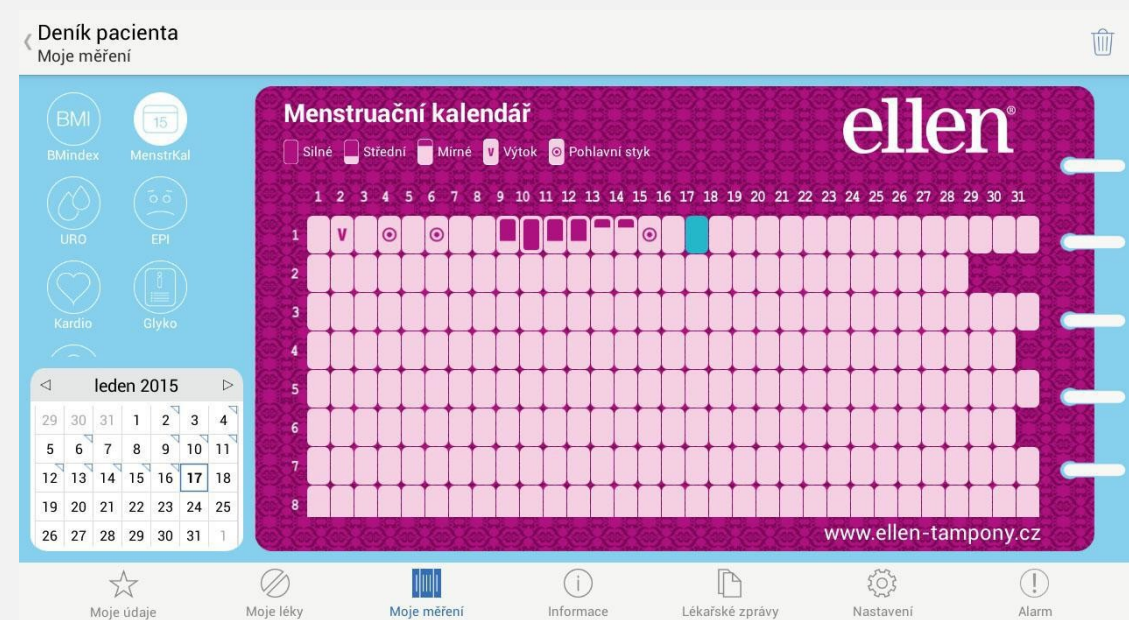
Deník pacienta
Moje měření

BMI
BMindex
15
MenstrKal
URO
EPI
Kardio
Glyko

◁ leden 2015 ▷

| 29 | 30 | 31 | 1 | 2 | 3 | 4 |
|---|---|---|---|---|---|---|
| 5 | 6 | 7 | 8 | 9 | 10 | 11 |
| 12 | 13 | 14 | 15 | 16 | 17 | 18 |
| 19 | 20 | 21 | 22 | 23 | 24 | 25 |
| 26 | 27 | 28 | 29 | 30 | 31 | 1 |

Menstruační kalendář
ellen®
Silné Střední Mírné V Výtok Pohlavní styk

1 2 3 4 5 6 7 8 9 10 11 12 13 14 15 16 17 18 19 20 21 22 23 24 25 26 27 28 29 30 31

1
V
2
3
4
5
6
7
8

www.ellen-tampony.cz

Moje údaje
Moje léky
Moje měření
Informace
Lékařské zprávy
Nastavení
Alarm